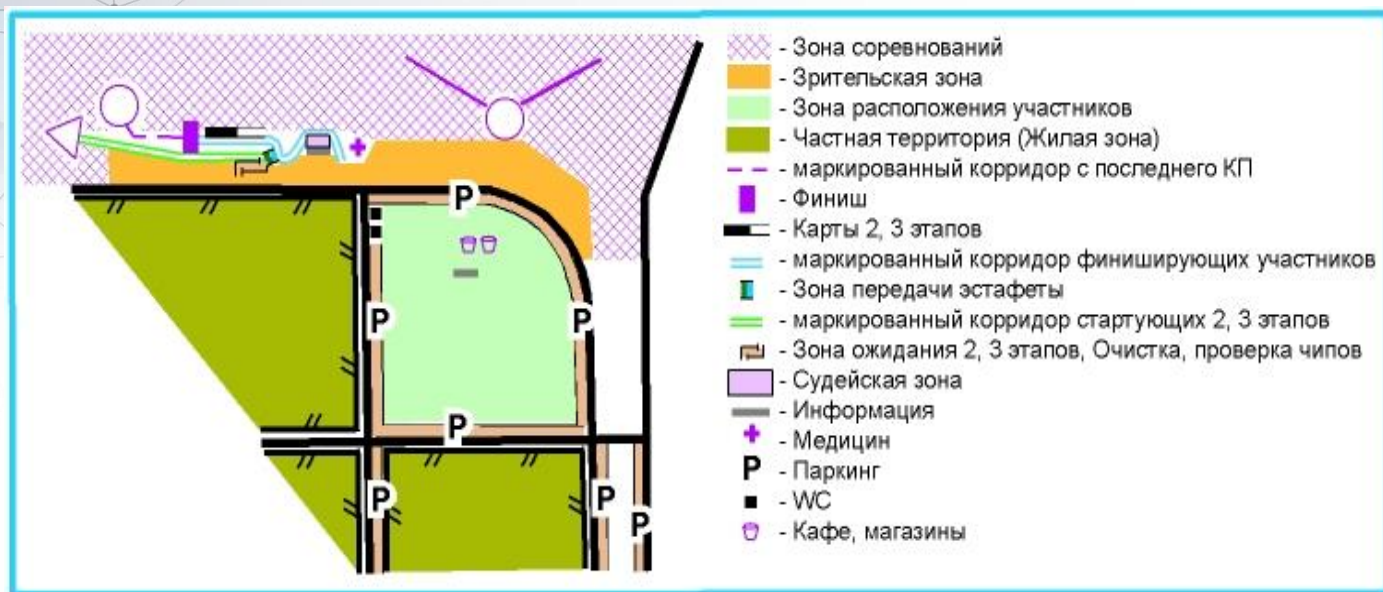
P
P
P
P
P
P
P

- Зона соревнований
- Зрительская зона
- Зона расположения участников
- Частная территория (Жилая зона)
- маркированный коридор с последнего КП
- Финиш
- Карты 2, 3 этапов
- маркированный коридор финиширующих участников
- Зона передачи эстафеты
- маркированный коридор стартующих 2, 3 этапов
- Зона ожидания 2, 3 этапов, Очистка, проверка чипов
- Судейская зона
- Информация
- Медицин
P - Паркинг
- WC
- Кафе, магазины